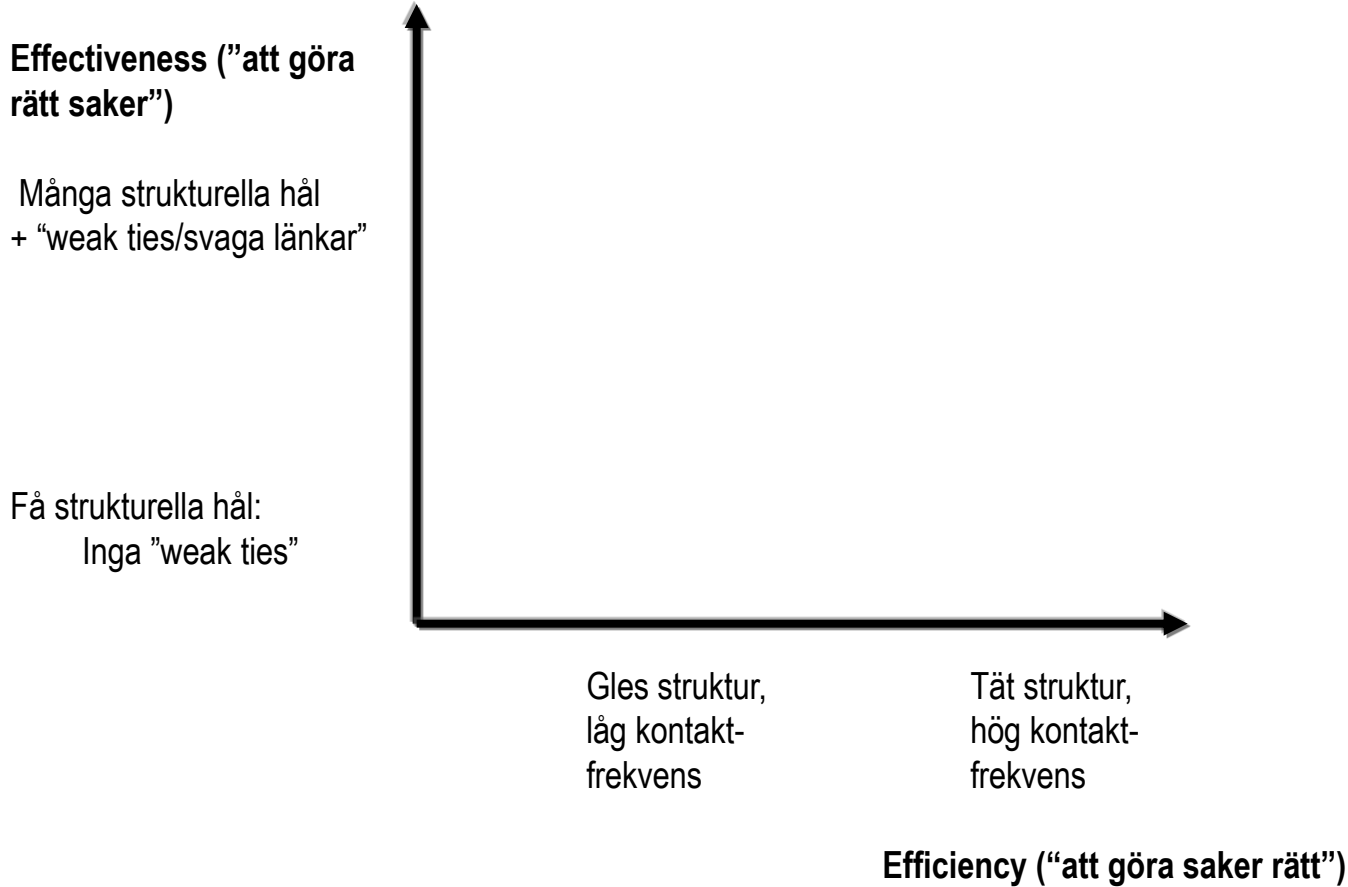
**Effectiveness (”att göra rätt saker”)**

Många strukturella hål
+ “weak ties/svaga länkar”

Få strukturella hål:
Inga ”weak ties”

Gles struktur, låg kontaktfrekvens

Tät struktur, hög kontaktfrekvens

**Efficiency (“att göra saker rätt”)**